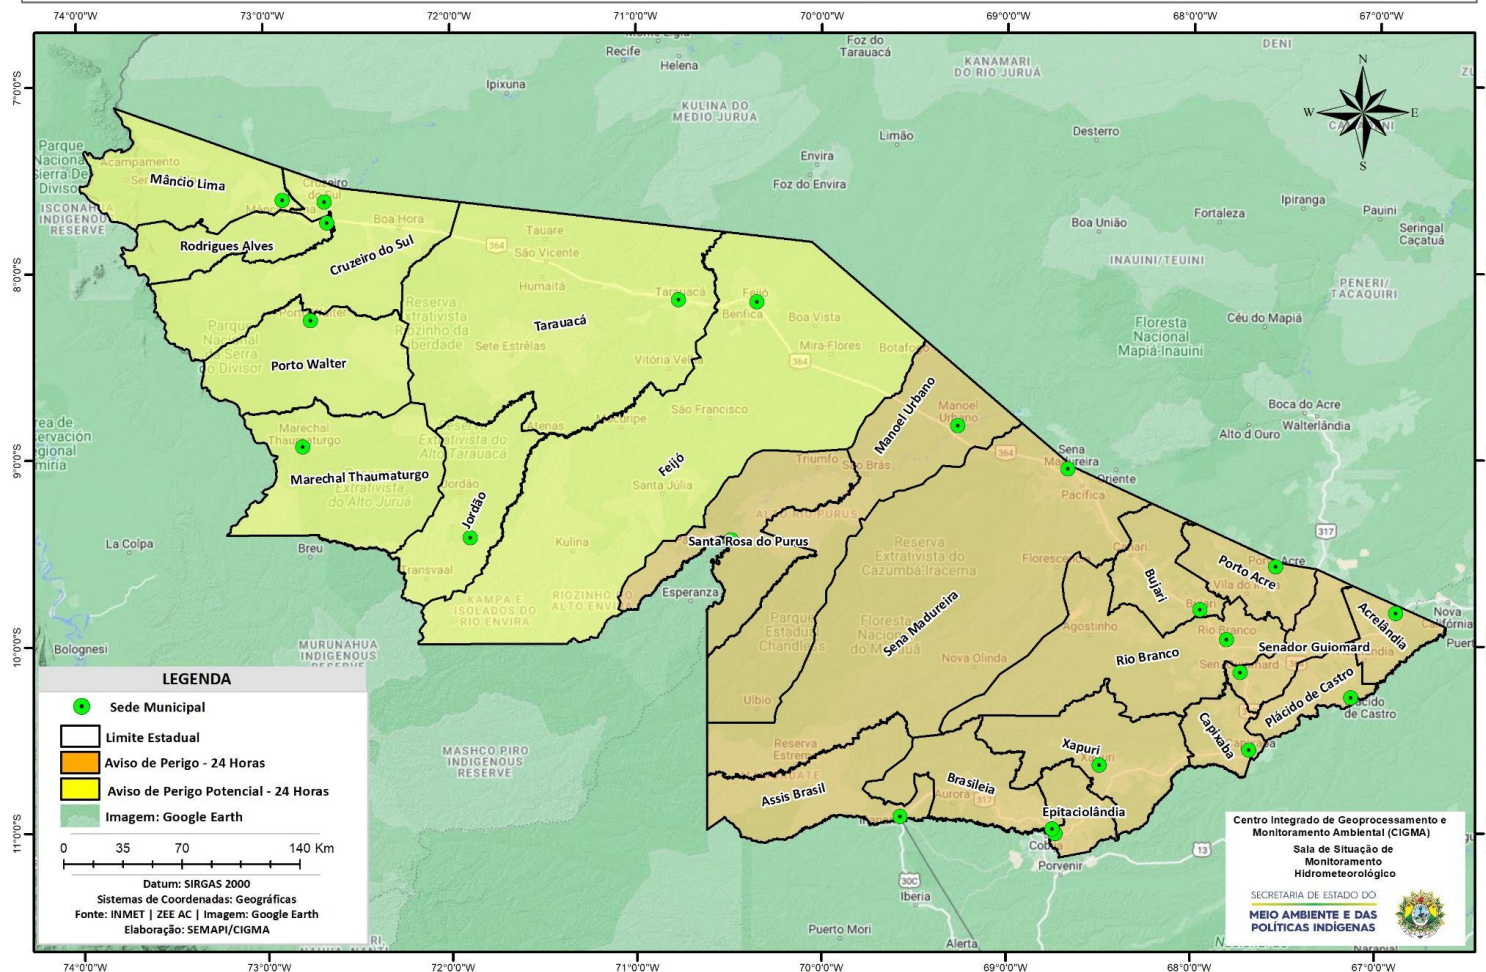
74°0'0"W 73°0'0"W 72°0'0"W 71°0'0"W 70°0'0"W 69°0'0"W 68°0'0"W 67°0'0"W

7°0'0"S 8°0'0"S 9°0'0"S 10°0'0"S 11°0'0"S

N
W E
S

Mâncio Lima
Cruzeiro do Sul
Rodrigues Alves
Porto Walter
Marechal Thaumaturgo
Tarauacá
Jordão
Feijó
Manoel Urbano
Santa Rosa do Purus
Sena Madureira
Bujari
Porto Acre
Acrelândia
Senador Guiomard
Rio Branco
Plácido de Castro
Capixaba
Xapuri
Brasileia
Epitaciolândia
Assis Brasil

Recife
Helena
Ipixuna
Foz do Tarauacá
KANAMARI DO RIO JURUÁ
DENI
KULINA DO MEDIO JURUA
Limão
Desterro
Envira
Foz do Envira
Parque Nacional Sierra Del Divisor
ISCONAHUA INDIGENOUS RESERVE
Acampamento
Boa Hora
Tauare
São Vicente
Humaitá
Reserva Extrativista Riozinho da Liberdade
Sete Estrêlas
Benfica
Boa Vista
Mira-Flores
Botafogo
Vitória Verde
Boa União
Fortaleza
Ipiranga
Pauini
Seringal Caçatuá
INAUINI/TEUINI
PENERI/TACAQUIRI
Floresta Nacional Mapiá-Inauini
Céu do Mapiá
Boca do Acre
Walterlândia
Alto d Ouro
Parque Nacional da Serra do Divisor
Marechal Thaumaturgo
Reserva Extrativista do Alto Tarauacá
Reserva Extrativista do Alto Juruá
São Francisco
Mucuripe
Atenas
Santa Júlia
Triunfo
São Brás
Sena Madureira
Oriente
Pacifica
ALTO RIO PURUS
Reserva Extrativista do Cazumbá-Iracema
Floresta Nacional do Macauã
Parque Estadual Chandless
Florescer
Agostinho
Nova Olinda
Ulbio
Vila do V
Bujari
Rio Branco
Senador Guiomard
Plácido de Castro
Nova Califórnia
Puerto
La Colpa
Breu
Kulina
Transvaal
KAMPA E ISOLADOS DO RIO ENVIRA
RIOZINHO DO ALTO ENVIRA
Esperanza
MURUNAHUA INDIGENOUS RESERVE
Bolognesi
MASHCO PIRO INDIGENOUS RESERVE
Reserva Extrativista
Aurora
Cobija
Porvenir
Iberia
Puerto Mori
Alerta
364 317 13 30C

LEGENDA
Sede Municipal
Limite Estadual
Aviso de Perigo - 24 Horas
Aviso de Perigo Potencial - 24 Horas
Imagem: Google Earth
0 35 70 140 Km
Datum: SIRGAS 2000
Sistemas de Coordenadas: Geográficas
Fonte: INMET | ZEE AC | Imagem: Google Earth
Elaboração: SEMAPI/CIGMA

Centro Integrado de Geoprocessamento e Monitoramento Ambiental (CIGMA)
Sala de Situação de Monitoramento Hidrometeorológico
SECRETARIA DE ESTADO DO
MEIO AMBIENTE E DAS POLÍTICAS INDÍGENAS